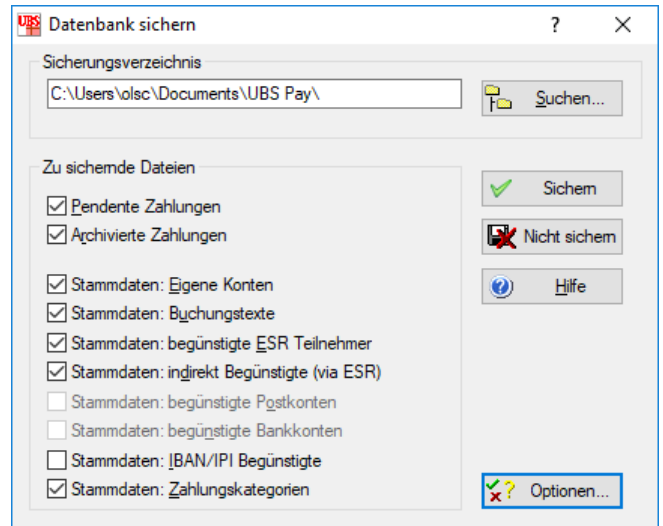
UBS Datenbank sichern

?

X

Sicherungsverzeichnis

C:\Users\olsc\Documents\UBS Pay\

Suchen...

Zu sichernde Dateien

Pendente Zahlungen

Archivierte Zahlungen

Stammdaten: Eigene Konten

Stammdaten: Buchungstexte

Stammdaten: begünstigte ESR Teilnehmer

Stammdaten: indirekt Begünstigte (via ESR)

Stammdaten: begünstigte Postkonten

Stammdaten: begünstigte Bankkonten

Stammdaten: IBAN/IPI Begünstigte

Stammdaten: Zahlungskategorien

Sichern

Nicht sichern

Hilfe

Optionen...